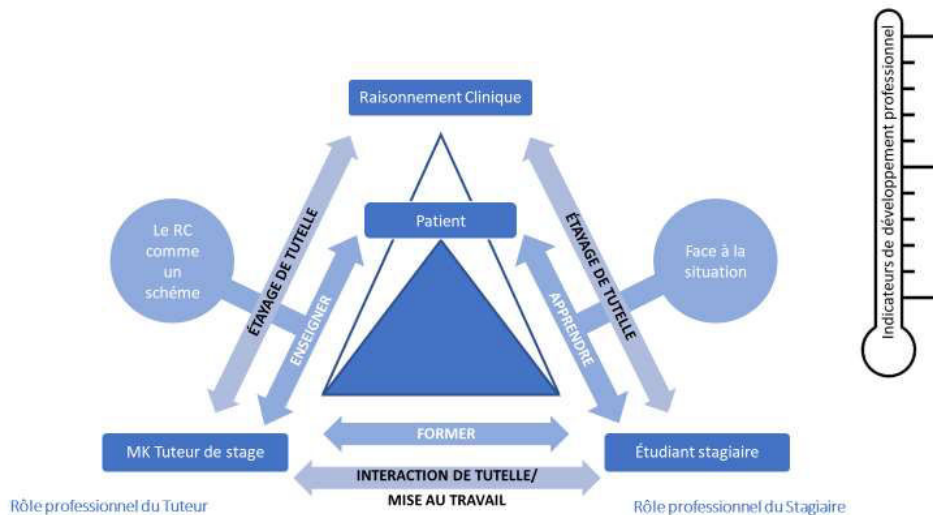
Raisonnement Clinique

Patient

Le RC comme un schéme

ÉTAYAGE DE TUTELLE

ENSEIGNER

Face à la situation

ÉTAYAGE DE TUTELLE

APPRENDRE

FORMER

MK Tuteur de stage

Étudiant stagiaire

INTERACTION DE TUTELLE/ MISE AU TRAVAIL

Rôle professionnel du Tuteur

Rôle professionnel du Stagiaire

Indicateurs de développement professionnel